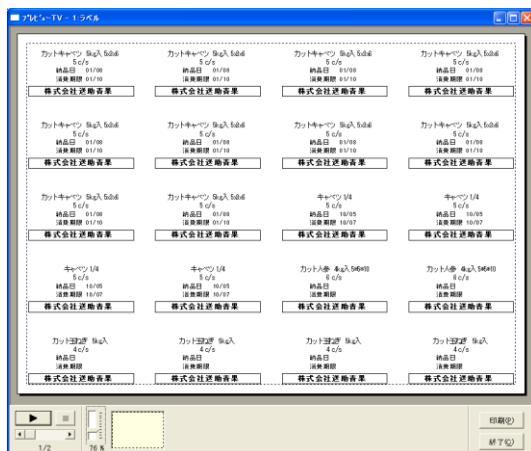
ﾌﾟﾚﾋﾞｭｰTV - 1:ラベル

カットキャベツ 5kg入 5x2cd
5 c/s
納品日 01/08
消費期限 01/10
株式会社迷助青果

カットキャベツ 5kg入 5x2cd
5 c/s
納品日 01/08
消費期限 01/10
株式会社迷助青果

カットキャベツ 5kg入 5x2cd
5 c/s
納品日 01/08
消費期限 01/10
株式会社迷助青果

カットキャベツ 5kg入 5x2cd
5 c/s
納品日 01/08
消費期限 01/10
株式会社迷助青果

カットキャベツ 5kg入 5x2cd
5 c/s
納品日 01/08
消費期限 01/10
株式会社迷助青果

カットキャベツ 5kg入 5x2cd
5 c/s
納品日 01/08
消費期限 01/10
株式会社迷助青果

カットキャベツ 5kg入 5x2cd
5 c/s
納品日 01/08
消費期限 01/10
株式会社迷助青果

カットキャベツ 5kg入 5x2cd
5 c/s
納品日 01/08
消費期限 01/10
株式会社迷助青果

カットキャベツ 5kg入 5x2cd
5 c/s
納品日 01/08
消費期限 01/10
株式会社迷助青果

カットキャベツ 5kg入 5x2cd
5 c/s
納品日 01/08
消費期限 01/10
株式会社迷助青果

キャベツ 1/4
5 c/s
納品日 10/05
消費期限 10/07
株式会社迷助青果

キャベツ 1/4
5 c/s
納品日 10/05
消費期限 10/07
株式会社迷助青果

キャベツ 1/4
5 c/s
納品日 10/05
消費期限 10/07
株式会社迷助青果

キャベツ 1/4
5 c/s
納品日 10/05
消費期限 10/07
株式会社迷助青果

カット人参 4kg入 5x6x10
6 c/s
納品日
消費期限
株式会社迷助青果

カット人参 4kg入 5x6x10
6 c/s
納品日
消費期限
株式会社迷助青果

カット玉ねぎ 5kg入
4 c/s
納品日
消費期限
株式会社迷助青果

カット玉ねぎ 5kg入
4 c/s
納品日
消費期限
株式会社迷助青果

カット玉ねぎ 5kg入
4 c/s
納品日
消費期限
株式会社迷助青果

カット玉ねぎ 5kg入
4 c/s
納品日
消費期限
株式会社迷助青果

1/2
76 %
印刷(P)
終了(C)